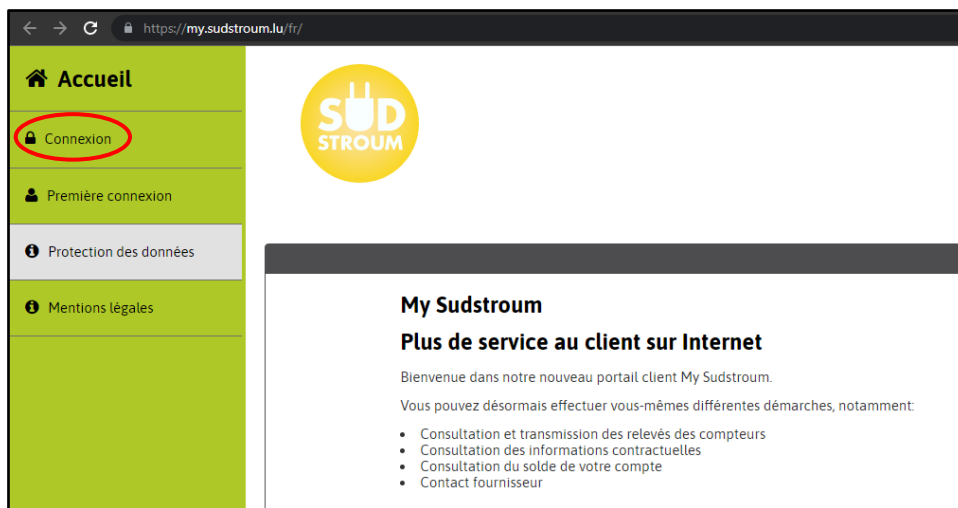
https://my.sudstroum.lu/fr/

Accueil

Connexion

Première connexion

Protection des données

Mentions légales

SUD STROUM

My Sudstroum

Plus de service au client sur Internet

Bienvenue dans notre nouveau portail client My Sudstroum.

Vous pouvez désormais effectuer vous-mêmes différentes démarches, notamment:

- Consultation et transmission des relevés des compteurs
- Consultation des informations contractuelles
- Consultation du solde de votre compte
- Contact fournisseur